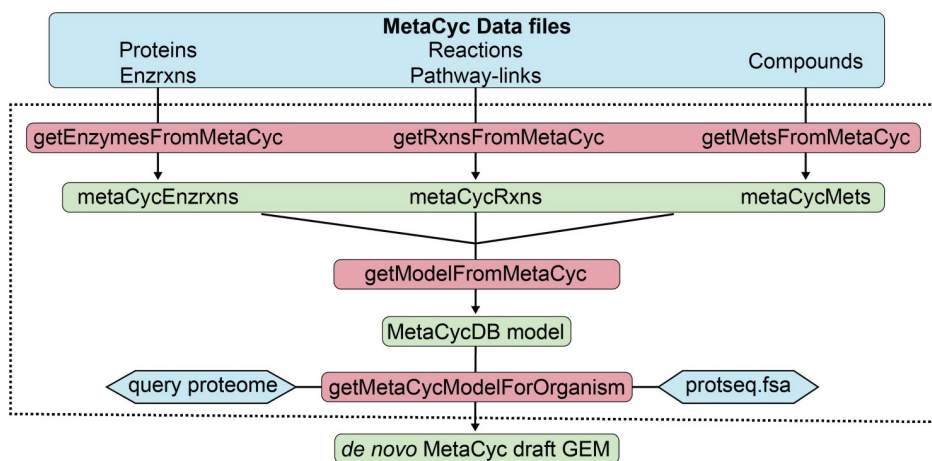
**MetaCyc Data files**

Proteins
Enzrxns

Reactions
Pathway-links

Compounds

getEnzymesFromMetaCyc

getRxnsFromMetaCyc

getMetsFromMetaCyc

metaCycEnzrxns

metaCycRxns

metaCycMets

getModelFromMetaCyc

MetaCycDB model

query proteome

getMetaCycModelForOrganism

protseq.fsa

*de novo* MetaCyc draft GEM